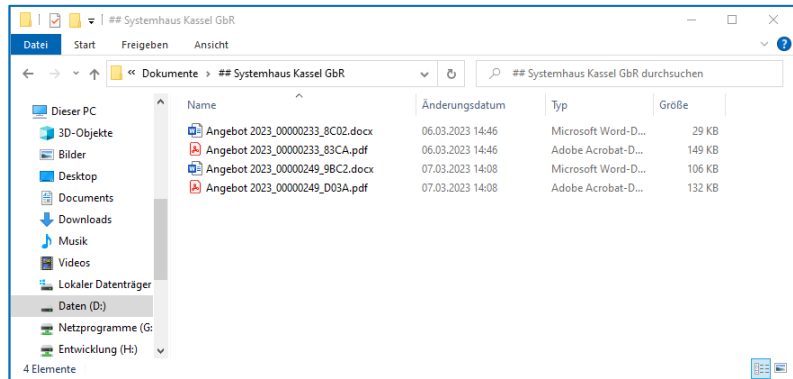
## Systemhaus Kassel GbR

Datei Start Freigeben Ansicht

« Dokumente > ## Systemhaus Kassel GbR

## Systemhaus Kassel GbR durchsuchen

Dieser PC
3D-Objekte
Bilder
Desktop
Documents
Downloads
Musik
Videos
Lokaler Datenträger
Daten (D:)
Netzprogramme (G:
Entwicklung (H:)

| Name | Änderungsdatum | Typ | Größe |
|---|---|---|---|
| Angebot 2023_00000233_8C02.docx | 06.03.2023 14:46 | Microsoft Word-D... | 29 KB |
| Angebot 2023_00000233_83CA.pdf | 06.03.2023 14:46 | Adobe Acrobat-D... | 149 KB |
| Angebot 2023_00000249_9BC2.docx | 07.03.2023 14:08 | Microsoft Word-D... | 106 KB |
| Angebot 2023_00000249_D03A.pdf | 07.03.2023 14:08 | Adobe Acrobat-D... | 132 KB |

4 Elemente